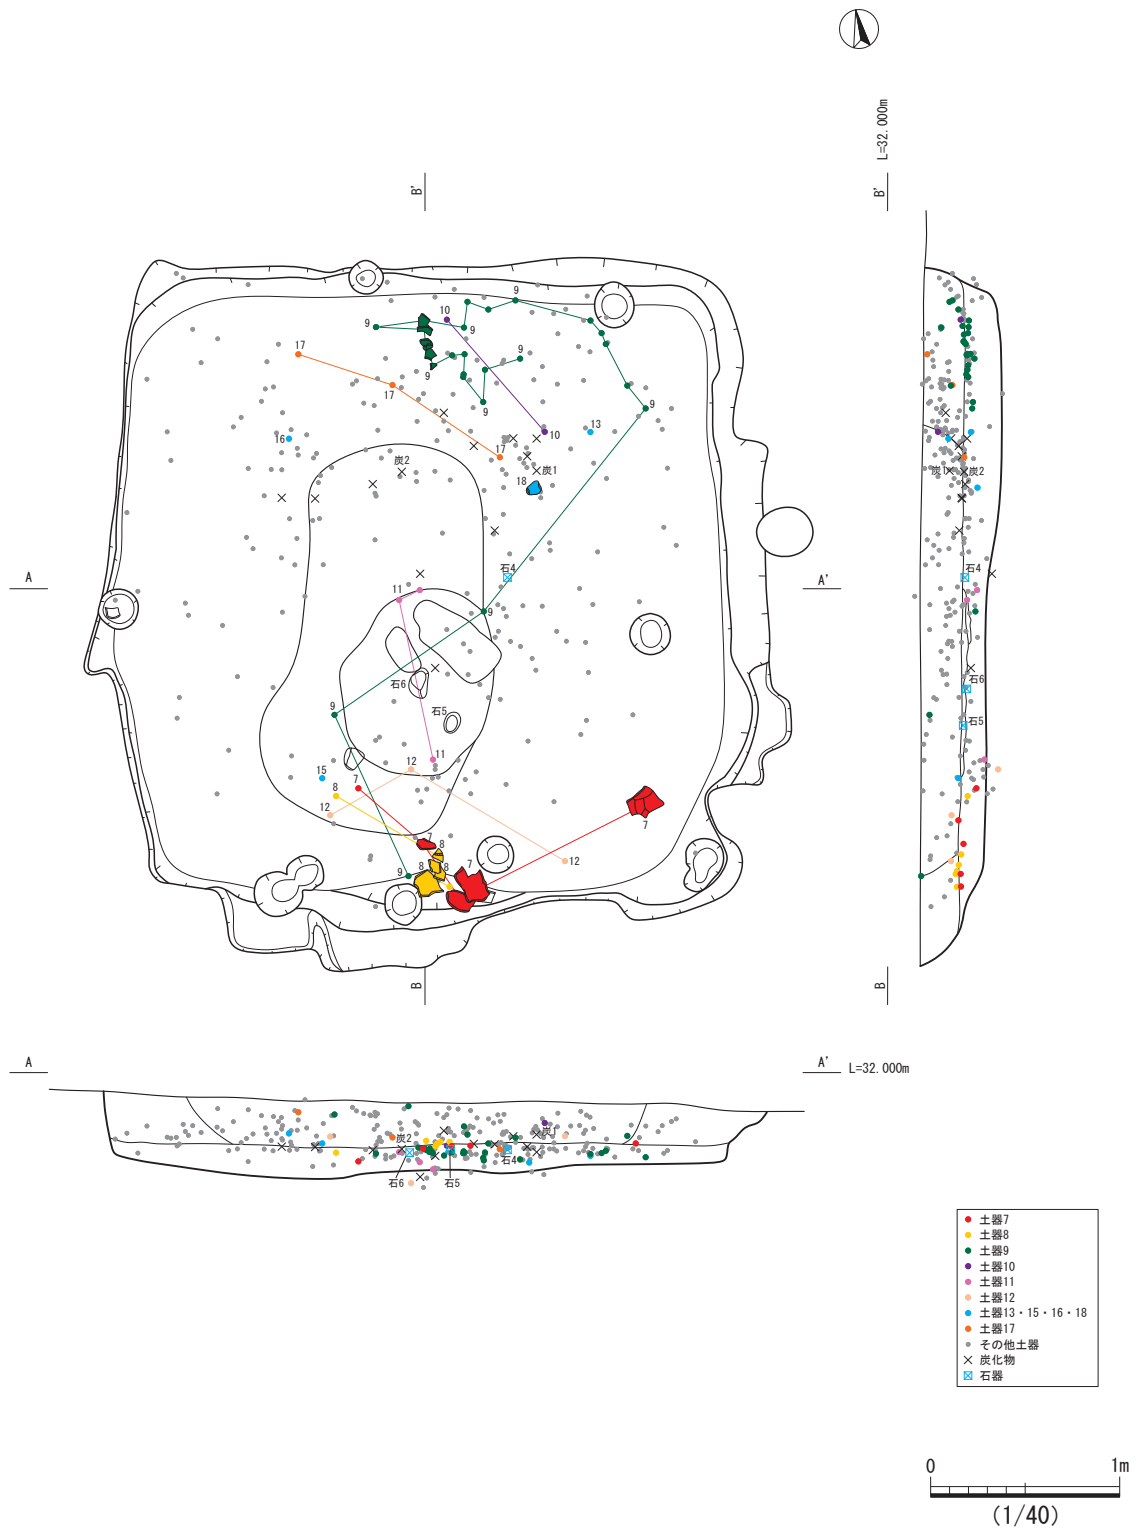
L=32.000m

B'

B'

9
10
9
9
9
17
9
9
17
9
17
13
16
10
炭2
炭1
18
石4
11
9
石6
石5
9
11
15
12
7
8
12
7
8
7
8
12
9
8
7
7

A

A'

B

B

炭1
炭2
石4
石6
石5

A

A'

L=32.000m

炭2
炭1
石6
石5
石4

| |
|---|
| 土器7 |
| 土器8 |
| 土器9 |
| 土器10 |
| 土器11 |
| 土器12 |
| 土器13・15・16・18 |
| 土器17 |
| その他土器 |
| 炭化物 |
| 石器 |

0
1m
(1/40)